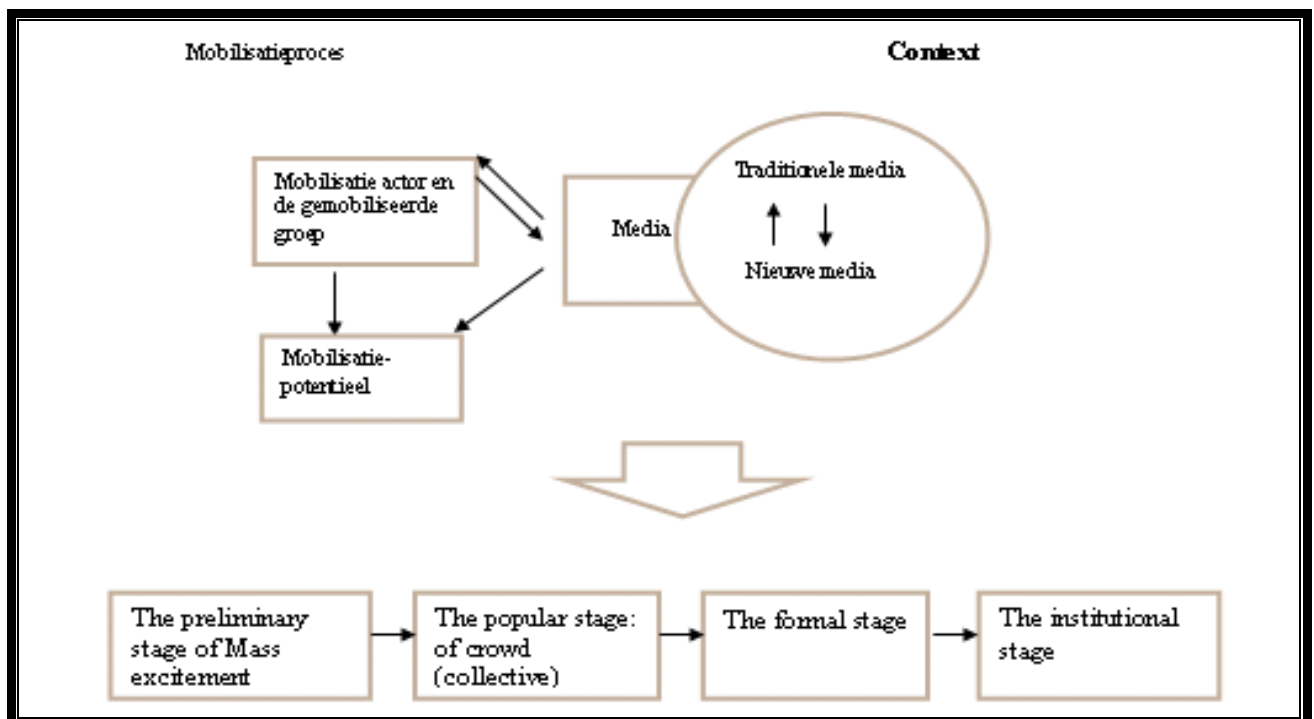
Mobilisatieproces

Context

Mobilisatie actor en de gemobiliseerde groep

Media

Traditionele media

Nieuwe media

Mobilisatie-potentieel

The preliminary stage of Mass excitement

The popular stage: of crowd (collective)

The formal stage

The institutional stage